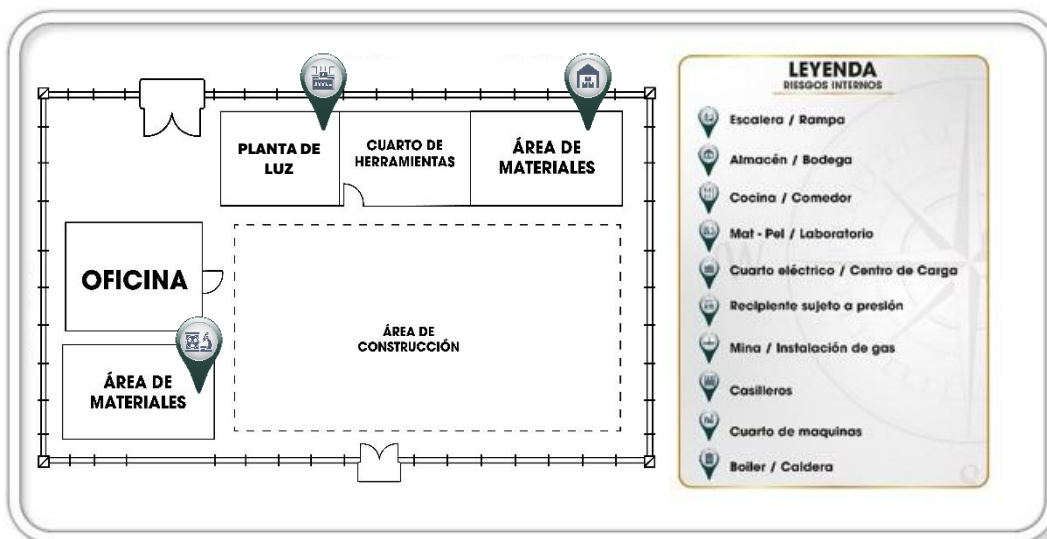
PLANTA DE LUZ

CUARTO DE HERRAMIENTAS

ÁREA DE MATERIALES

OFICINA

ÁREA DE CONSTRUCCIÓN

ÁREA DE MATERIALES

LEYENDA
RIESGOS INTERNOS

Escalera / Rampa
Almacén / Bodega
Cocina / Comedor
Mat - Pel / Laboratorio
Cuarto eléctrico / Centro de Carga
Recipiente sujeto a presión
Mina / Instalación de gas
Casilleros
Cuarto de maquinas
Boiler / Caldera